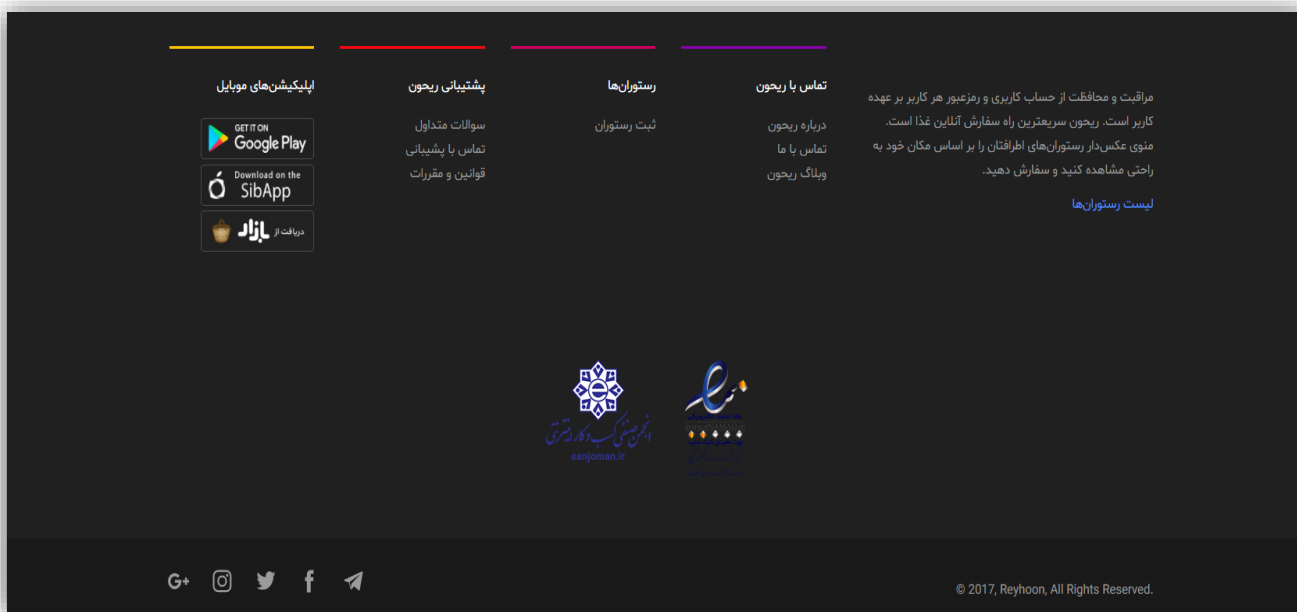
مراقبت و محافظت از حساب کاربری و رمزعبور هر کاربر بر عهده کاربر است. ریحون سریعترین راه سفارش آنلاین غذا است. منوی عکس‌دار رستوران‌های اطرافتان را بر اساس مکان خود به راحتی مشاهده کنید و سفارش دهید.

لیست رستوران‌ها

تماس با ریحون

درباره ریحون

تماس با ما

وبلاگ ریحون

رستوران‌ها

ثبت رستوران

پشتیبانی ریحون

سوالات متداول

تماس با پشتیبانی

قوانین و مقررات

اپلیکیشن‌های موبایل

GET IT ON Google Play

Download on the SibApp

دریافت از بازار

انجمن صنفی کسب و کار اینترنتی

eanjoman.ir

© 2017, Reyhoon, All Rights Reserved.

G+